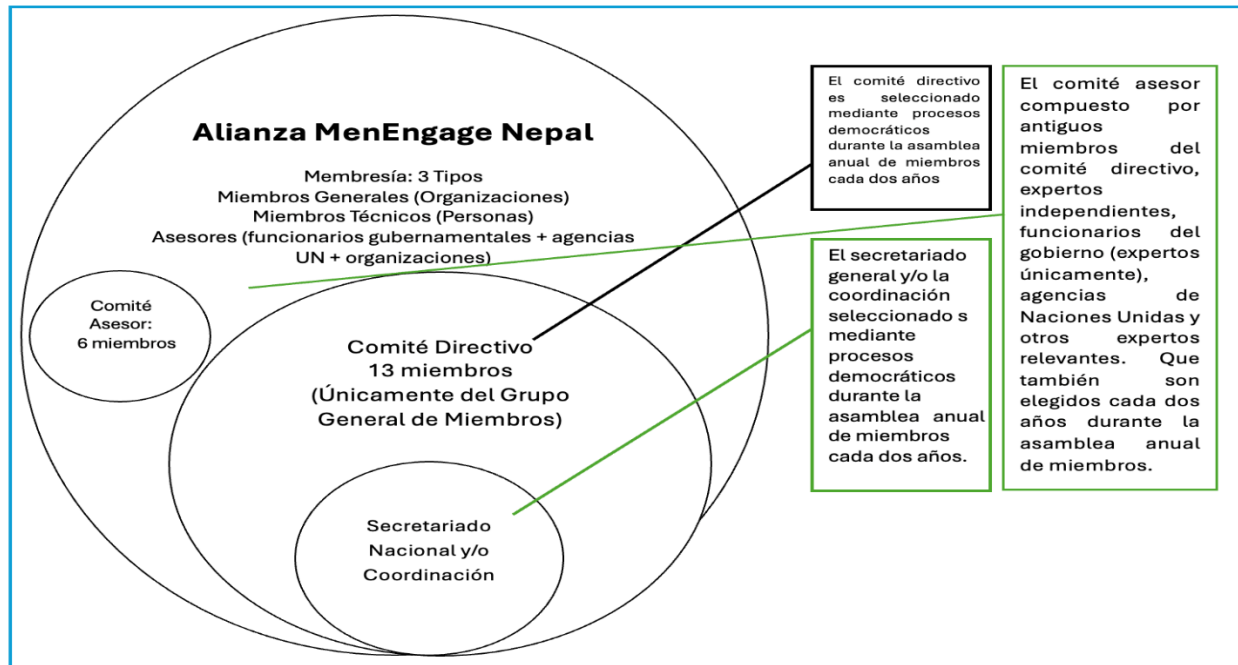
Alianza MenEngage Nepal

Membresía: 3 Tipos
Miembros Generales (Organizaciones)
Miembros Técnicos (Personas)
Asesores (funcionarios gubernamentales + agencias UN + organizaciones)

Comité Asesor: 6 miembros

Comité Directivo
13 miembros
(Únicamente del Grupo General de Miembros)

Secretariado Nacional y/o Coordinación

El comité directivo es seleccionado mediante procesos democráticos durante la asamblea anual de miembros cada dos años

El secretariado general y/o la coordinación seleccionado s mediante procesos democráticos durante la asamblea anual de miembros cada dos años.

El comité asesor compuesto por antiguos miembros del comité directivo, expertos independientes, funcionarios del gobierno (expertos únicamente), agencias de Naciones Unidas y otros expertos relevantes. Que también son elegidos cada dos años durante la asamblea anual de miembros.